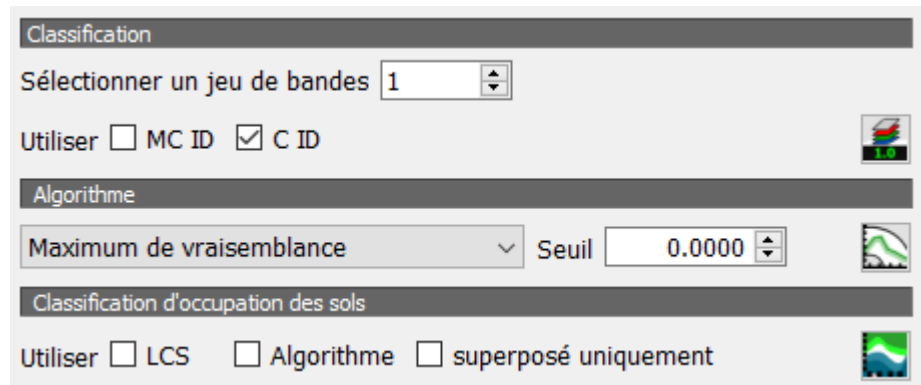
Classification

Sélectionner un jeu de bandes 1

Utiliser ☐ MC ID ☑ C ID

1.0

Algorithme

Maximum de vraisemblance Seuil 0.0000

Classification d'occupation des sols

Utiliser ☐ LCS ☐ Algorithme ☐ superposé uniquement